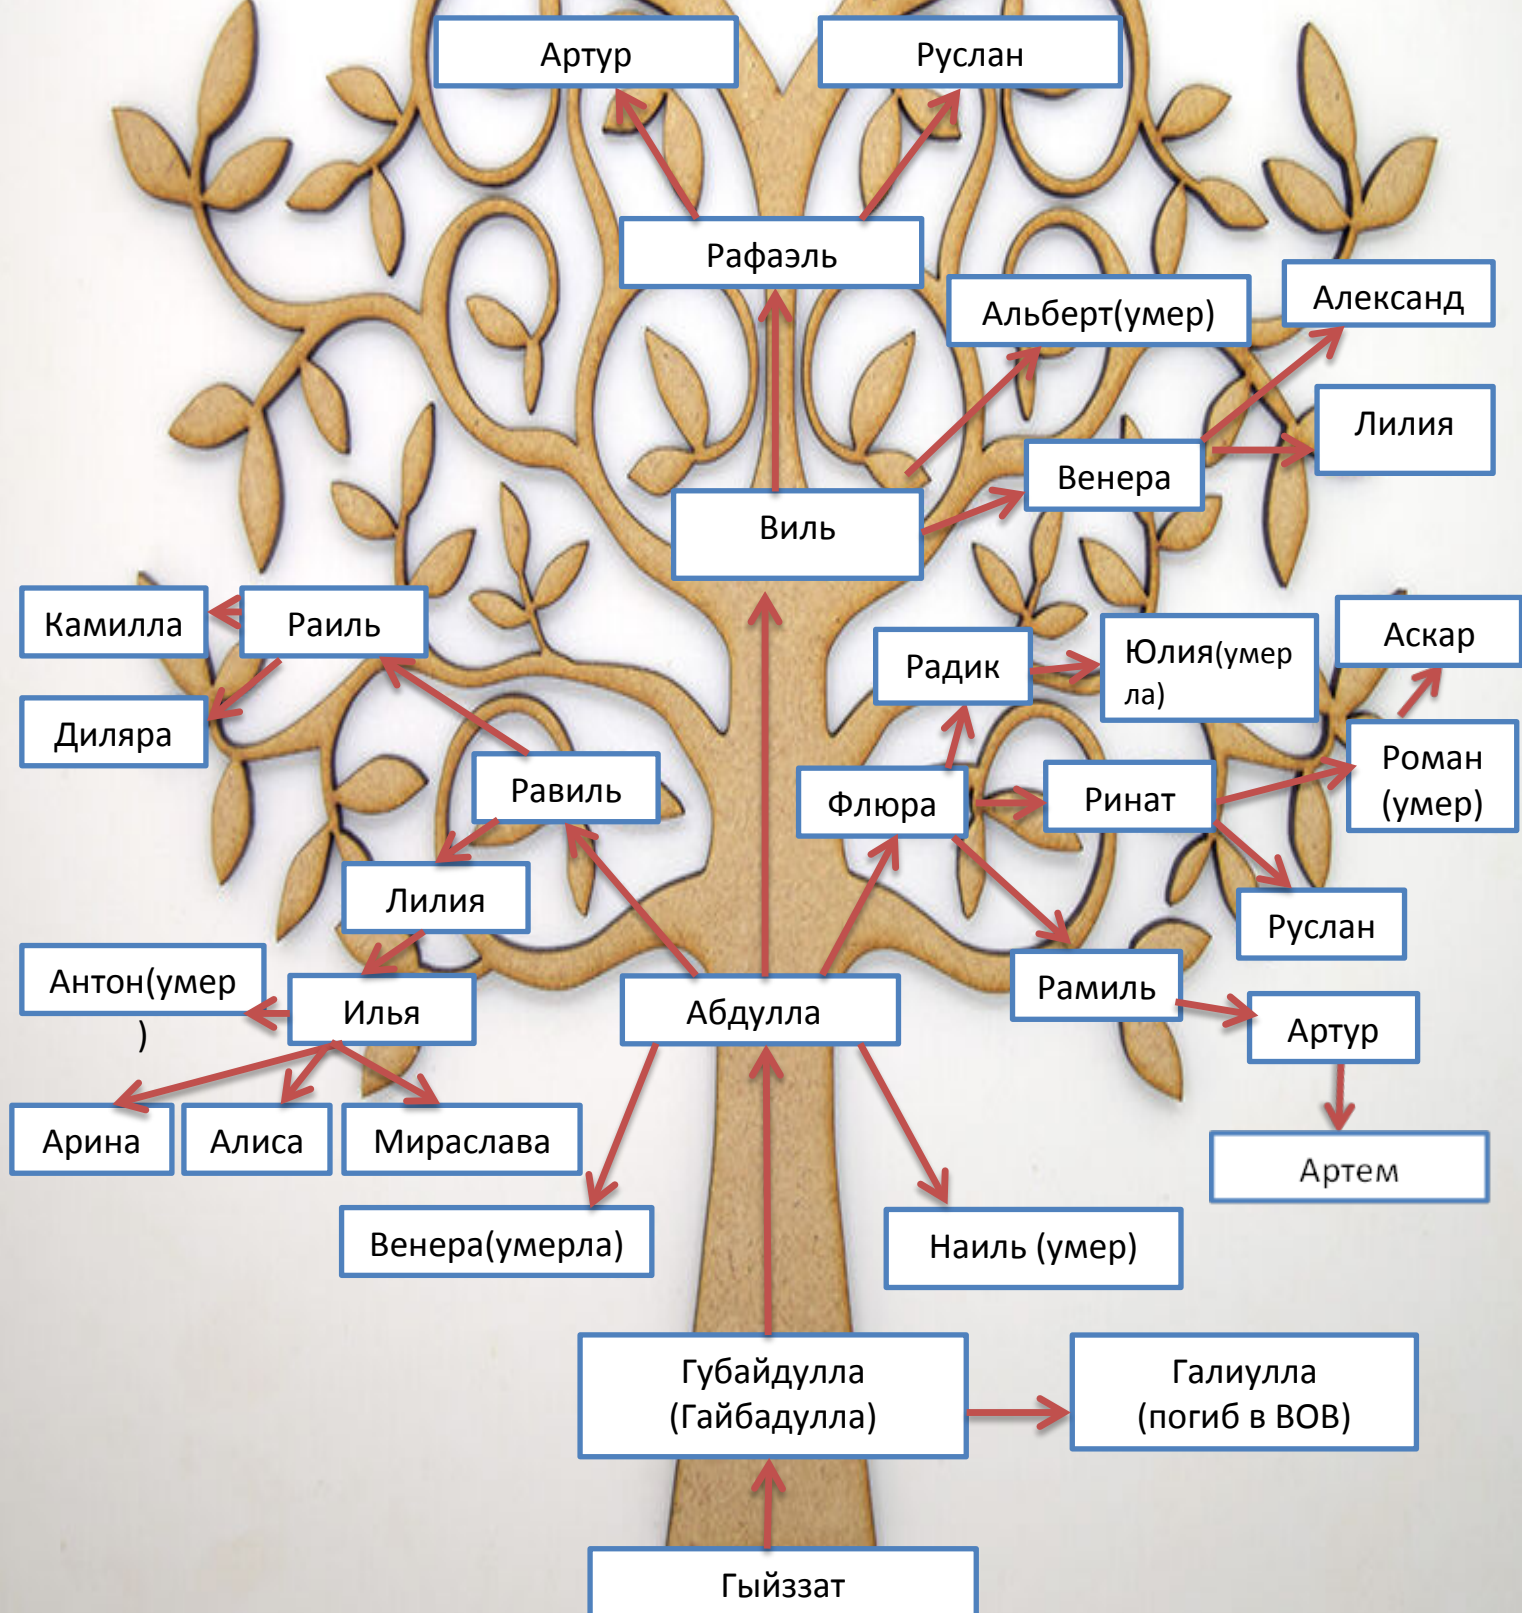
Артур

Руслан

Рафаэль

Альберт(умер)

Александ

Лилия

Венера

Виль

Камилла

Раиль

Диляра

Радик

Юлия(умерла)

Аскар

Равиль

Флюра

Ринат

Роман (умер)

Лилия

Руслан

Антон(умер)

Илья

Абдулла

Рамиль

Артур

Арина

Алиса

Мираслава

Артем

Венера(умерла)

Наиль (умер)

Губайдулла (Гайбадулла)

Галиулла (погиб в ВОВ)

Гыйззат